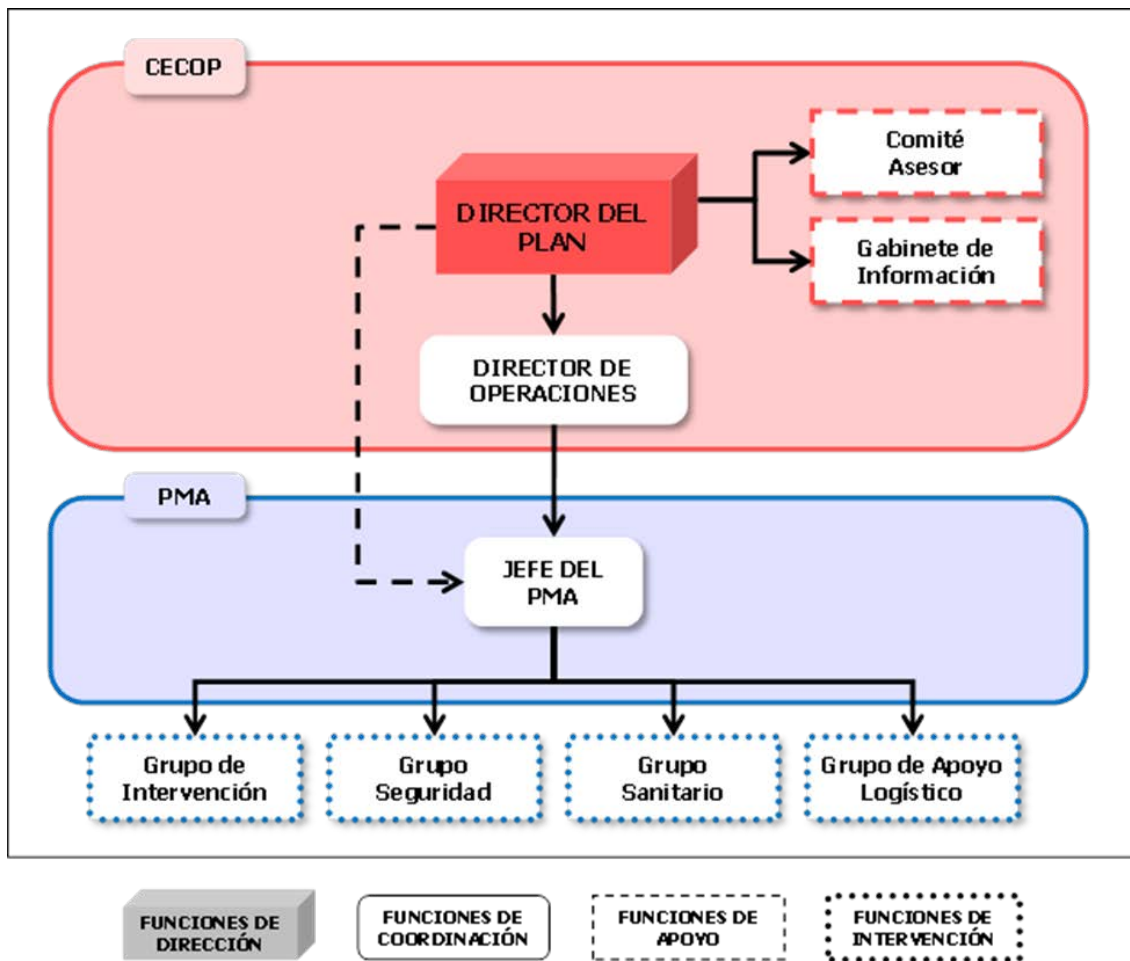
CECOP

DIRECTOR DEL PLAN

Comité Asesor

Gabinete de Información

DIRECTOR DE OPERACIONES

PMA

JEFE DEL PMA

Grupo de Intervención

Grupo Seguridad

Grupo Sanitario

Grupo de Apoyo Logístico

FUNCIONES DE DIRECCIÓN

FUNCIONES DE COORDINACIÓN

FUNCIONES DE APOYO

FUNCIONES DE INTERVENCIÓN